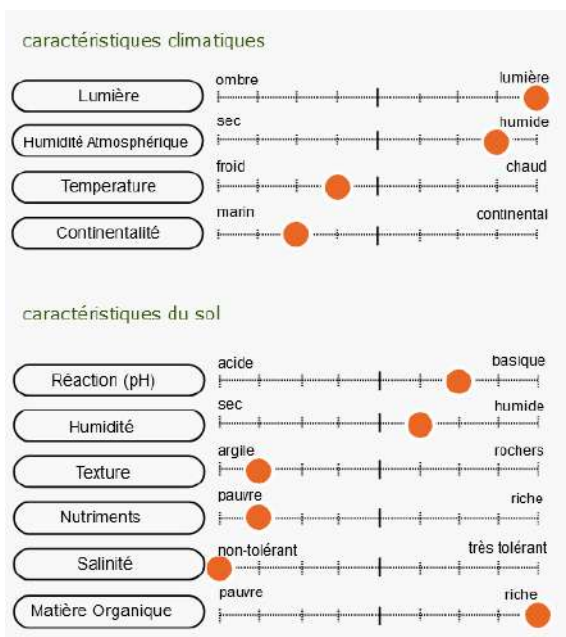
caractéristiques climatiques

Lumière
ombre
lumière

Humidité Atmosphérique
sec
humide

Temperature
froid
chaud

Continentalité
marin
continental

caractéristiques du sol

Réaction (pH)
acide
basique

Humidité
sec
humide

Texture
argile
rochers

Nutriments
pauvre
riche

Salinité
non-tolérant
très tolérant

Matière Organique
pauvre
riche